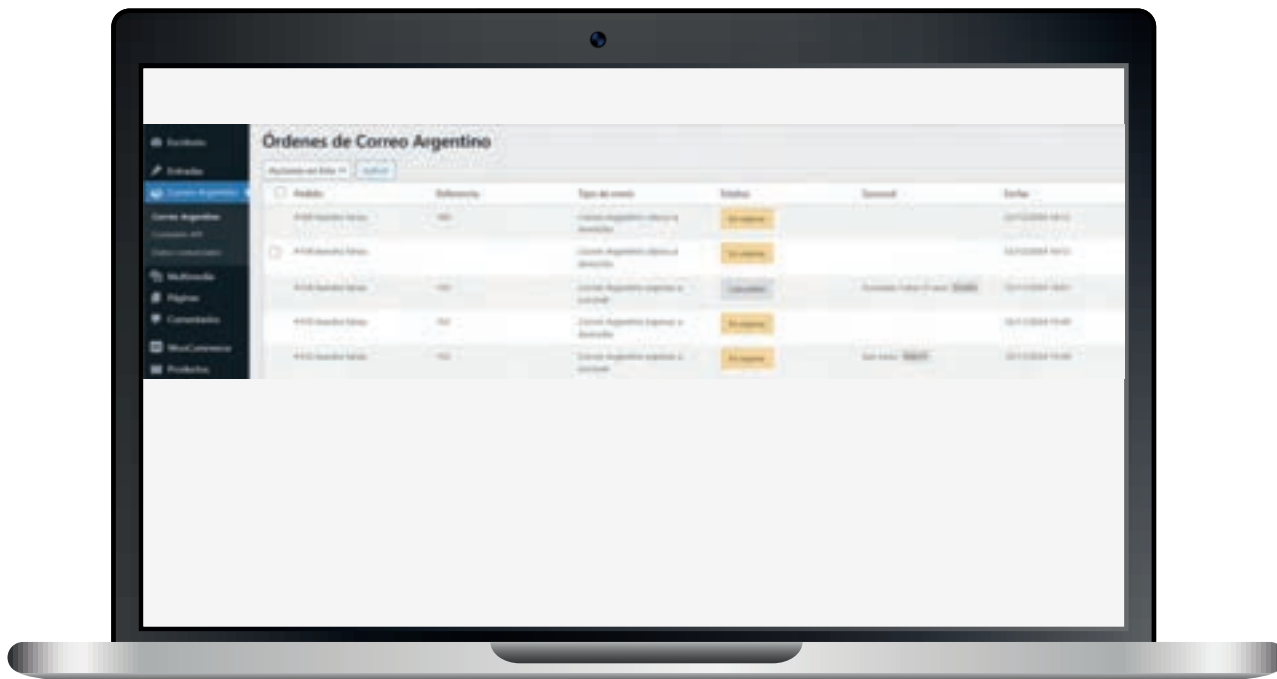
Escritorio
Entradas
Correo Argentino
Correo Argentino
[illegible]
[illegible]
Multimedia
Páginas
Comentarios
WooCommerce
Productos

Órdenes de Correo Argentino

Acciones en lote
Aplicar

| Pedido | Referencia | Tipo de envío | Estados | Sucursal | Fecha |
|---|---|---|---|---|---|
| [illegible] | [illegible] | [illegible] | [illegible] | | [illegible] |
| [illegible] | | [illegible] | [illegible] | | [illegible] |
| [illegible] | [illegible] | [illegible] | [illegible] | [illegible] | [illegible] |
| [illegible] | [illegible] | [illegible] | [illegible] | | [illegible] |
| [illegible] | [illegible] | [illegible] | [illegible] | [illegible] | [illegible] |